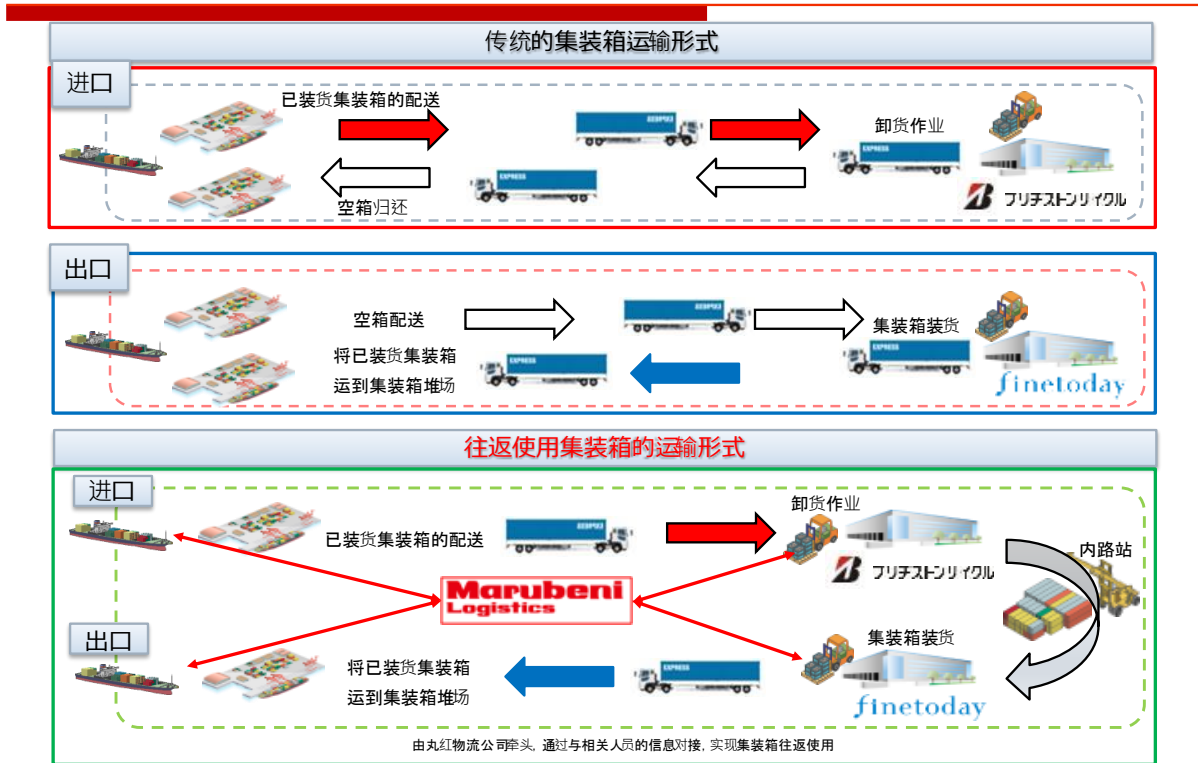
传统的集装箱运输形式

进口

已装货集装箱的配送

卸货作业

空箱归还

ブリヂストンリサイクル

出口

空箱配送

集装箱装货

将已装货集装箱运到集装箱堆场

finetoday

往返使用集装箱的运输形式

进口

已装货集装箱的配送

卸货作业

ブリヂストンリサイクル

内路站

Marubeni Logistics

出口

将已装货集装箱运到集装箱堆场

集装箱装货

finetoday

由丸红物流公司牵头，通过与相关人员的信息对接，实现集装箱往返使用